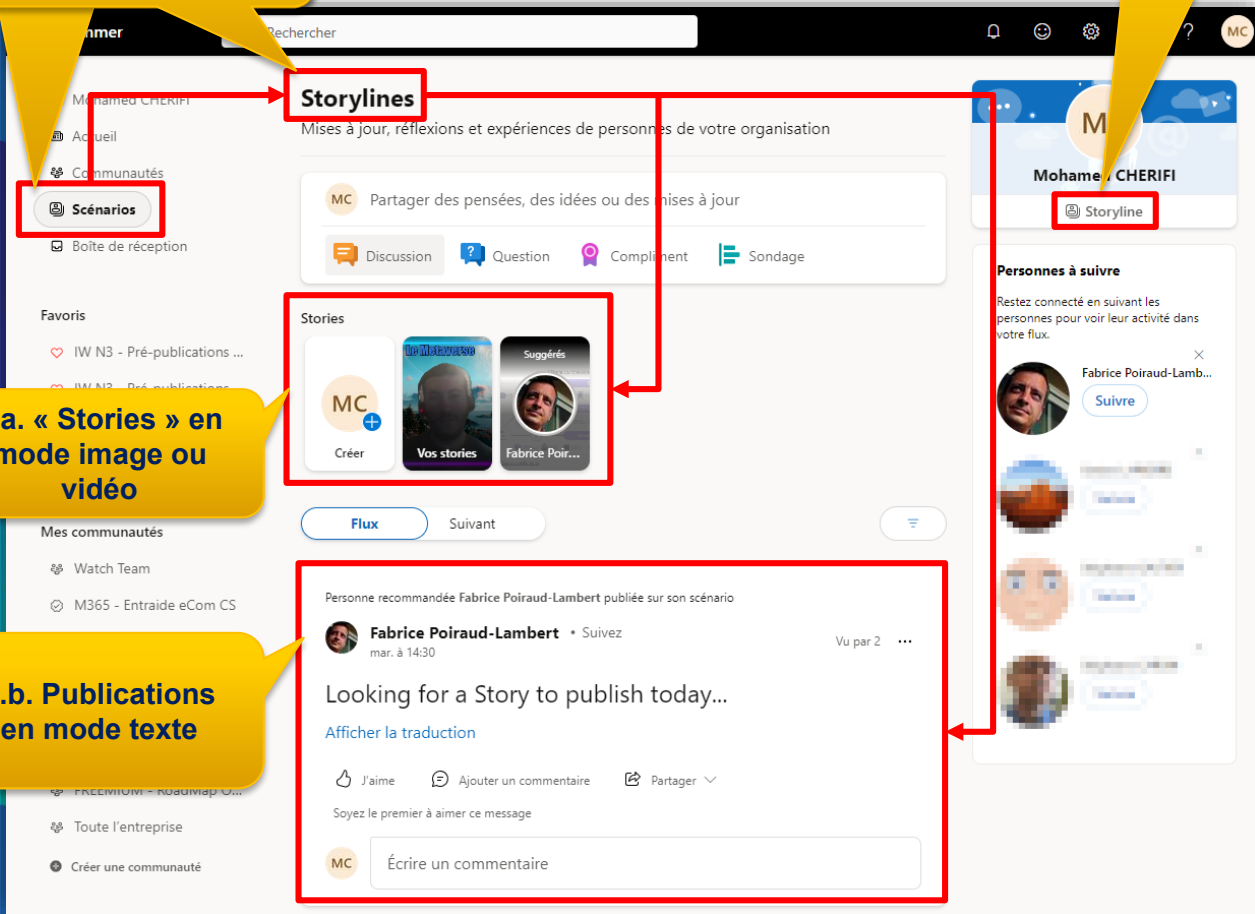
nmer
Rechercher
?
MC

Mohamed CHERIFI
Accueil
Communautés
Scénarios
Boîte de réception

Favoris
IW N3 - Pré-publications ...
IW N3 - Pré-publications

a. « Stories » en mode image ou vidéo

Mes communautés
Watch Team
M365 - Entraide eCom CS

.b. Publications en mode texte

FREEMIUM - RoadMap O...
Toute l'entreprise
Créer une communauté

Storylines
Mises à jour, réflexions et expériences de personnes de votre organisation

MC Partager des pensées, des idées ou des mises à jour
Discussion
Question
Compliment
Sondage

Stories
MC
Créer
Le Metaverse
Vos stories
Suggérés
Fabrice Poir...

Flux
Suivant

Personne recommandée Fabrice Poiraud-Lambert publiée sur son scénario
Fabrice Poiraud-Lambert • Suivez
mar. à 14:30
Vu par 2
...
Looking for a Story to publish today...
Afficher la traduction
J'aime
Ajouter un commentaire
Partager
Soyez le premier à aimer ce message
MC
Écrire un commentaire

M
Mohamed CHERIFI
Storyline

Personnes à suivre
Restez connecté en suivant les personnes pour voir leur activité dans votre flux.
Fabrice Poiraud-Lamb...
Suivre